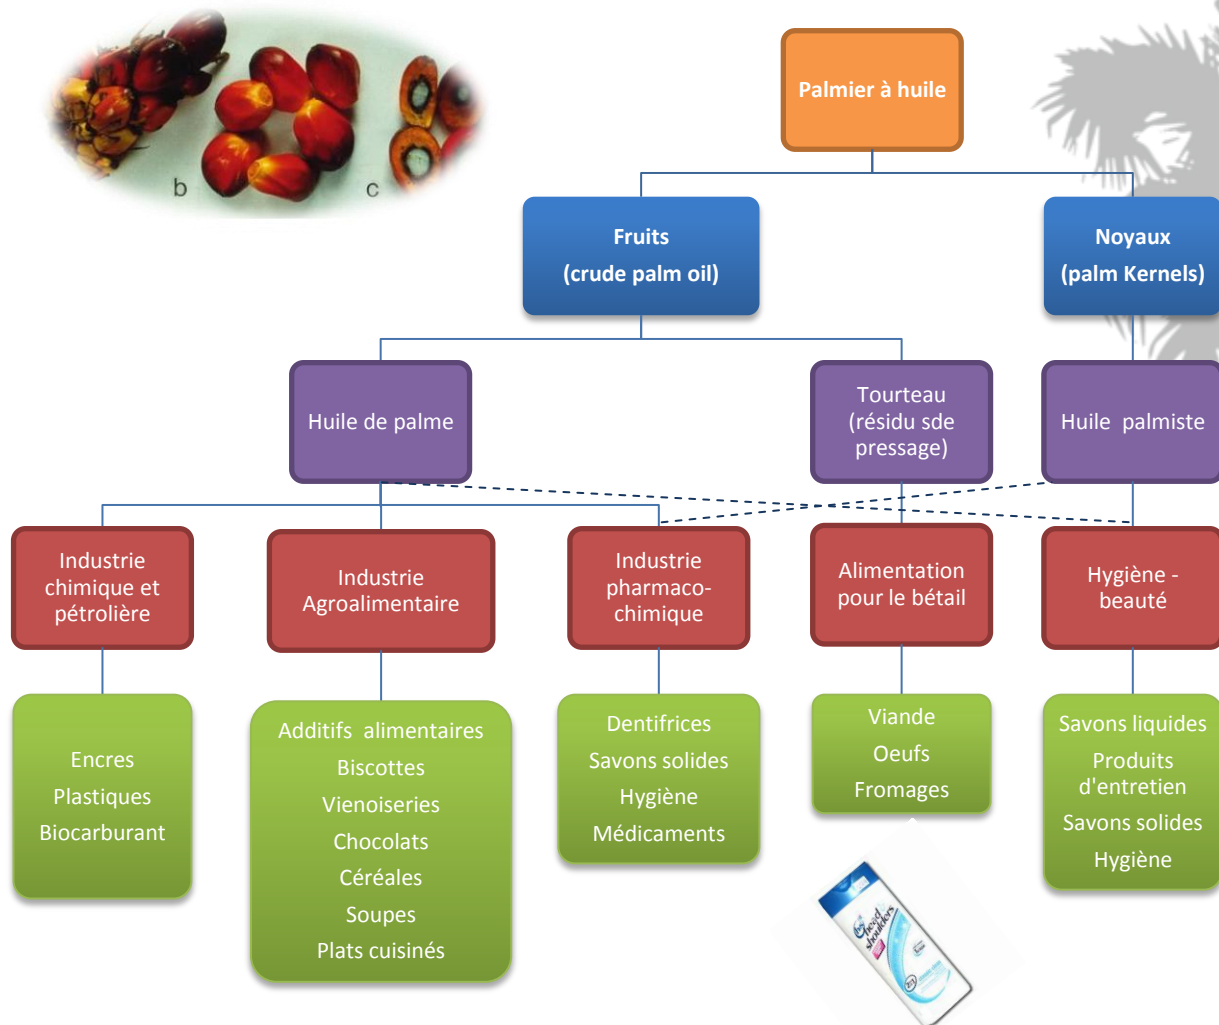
b

c

Palmier à huile

Fruits
(crude palm oil)

Noyaux
(palm Kernels)

Huile de palme

Tourteau
(résidu sde pressage)

Huile palmiste

Industrie chimique et pétrolière

Industrie Agroalimentaire

Industrie pharmaco-chimique

Alimentation pour le bétail

Hygiène - beauté

Encres
Plastiques
Biocarburant

Additifs alimentaires
Biscottes
Vienoiseries
Chocolats
Céréales
Soupes
Plats cuisinés

Dentifrices
Savons solides
Hygiène
Médicaments

Viande
Oeufs
Fromages

Savons liquides
Produits d'entretien
Savons solides
Hygiène

head shoulders